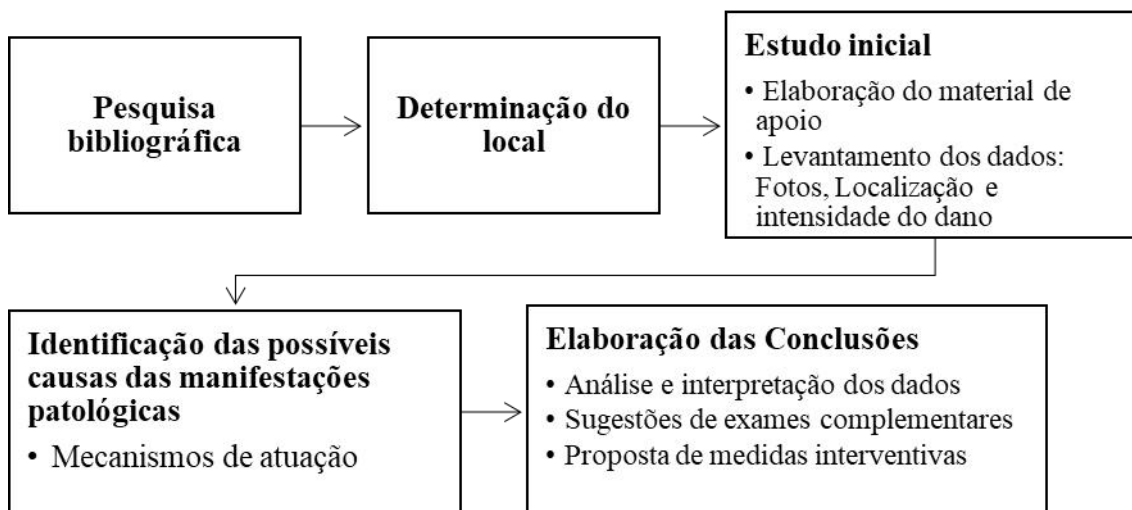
Pesquisa bibliográfica

Determinação do local

Estudo inicial

• Elaboração do material de apoio
• Levantamento dos dados: Fotos, Localização e intensidade do dano

Identificação das possíveis causas das manifestações patológicas

• Mecanismos de atuação

Elaboração das Conclusões

• Análise e interpretação dos dados
• Sugestões de exames complementares
• Proposta de medidas interventivas